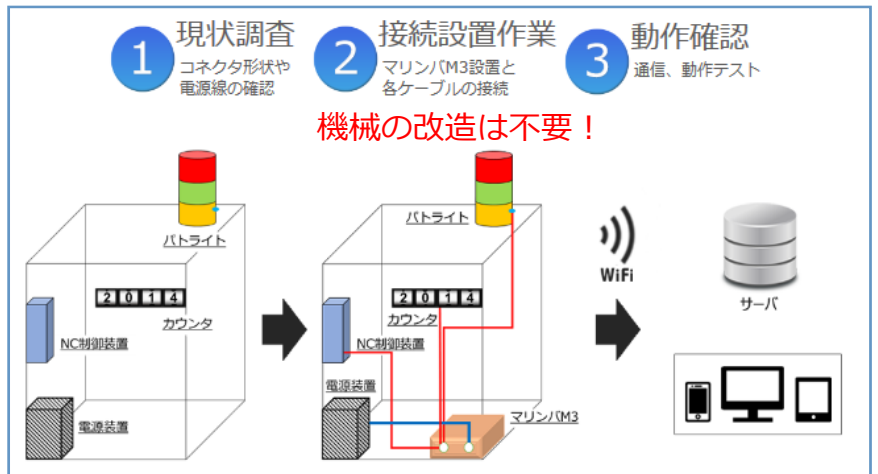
1 現状調査
コネクタ形状や電源線の確認

2 接続設置作業
マリンバM3設置と各ケーブルの接続

3 動作確認
通信、動作テスト

機械の改造は不要！

パトライト
2 0 1 4
カウンタ
NC制御装置
電源装置

パトライト
2 0 1 4
カウンタ
NC制御装置
電源装置
マリンバM3

WiFi

サーバ